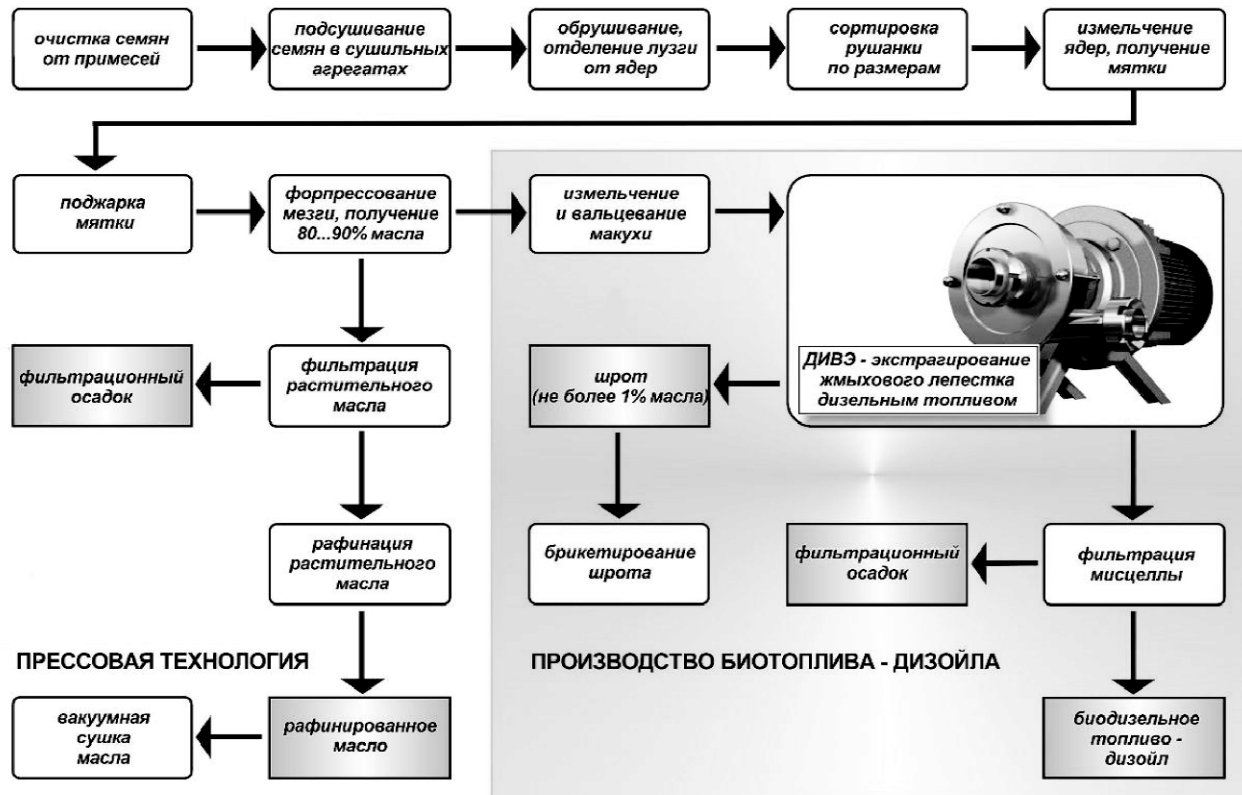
очистка семян от примесей

подсушивание семян в сушильных агрегатах

обрушивание, отделение лузги от ядер

сортировка рушанки по размерам

измельчение ядер, получение мятки

поджарка мятки

форпрессование мезги, получение 80...90% масла

измельчение и вальцевание макухи

ДИВЭ - экстрагирование жмыхового лепестка дизельным топливом

фильтрационный осадок

фильтрация растительного масла

шрот (не более 1% масла)

брикетирование шрота

рафинация растительного масла

фильтрационный осадок

фильтрация мисцеллы

ПРЕССОВАЯ ТЕХНОЛОГИЯ

ПРОИЗВОДСТВО БИОТОПЛИВА - ДИЗОЙЛА

вакуумная сушка масла

рафинированное масло

биодизельное топливо - дизойл